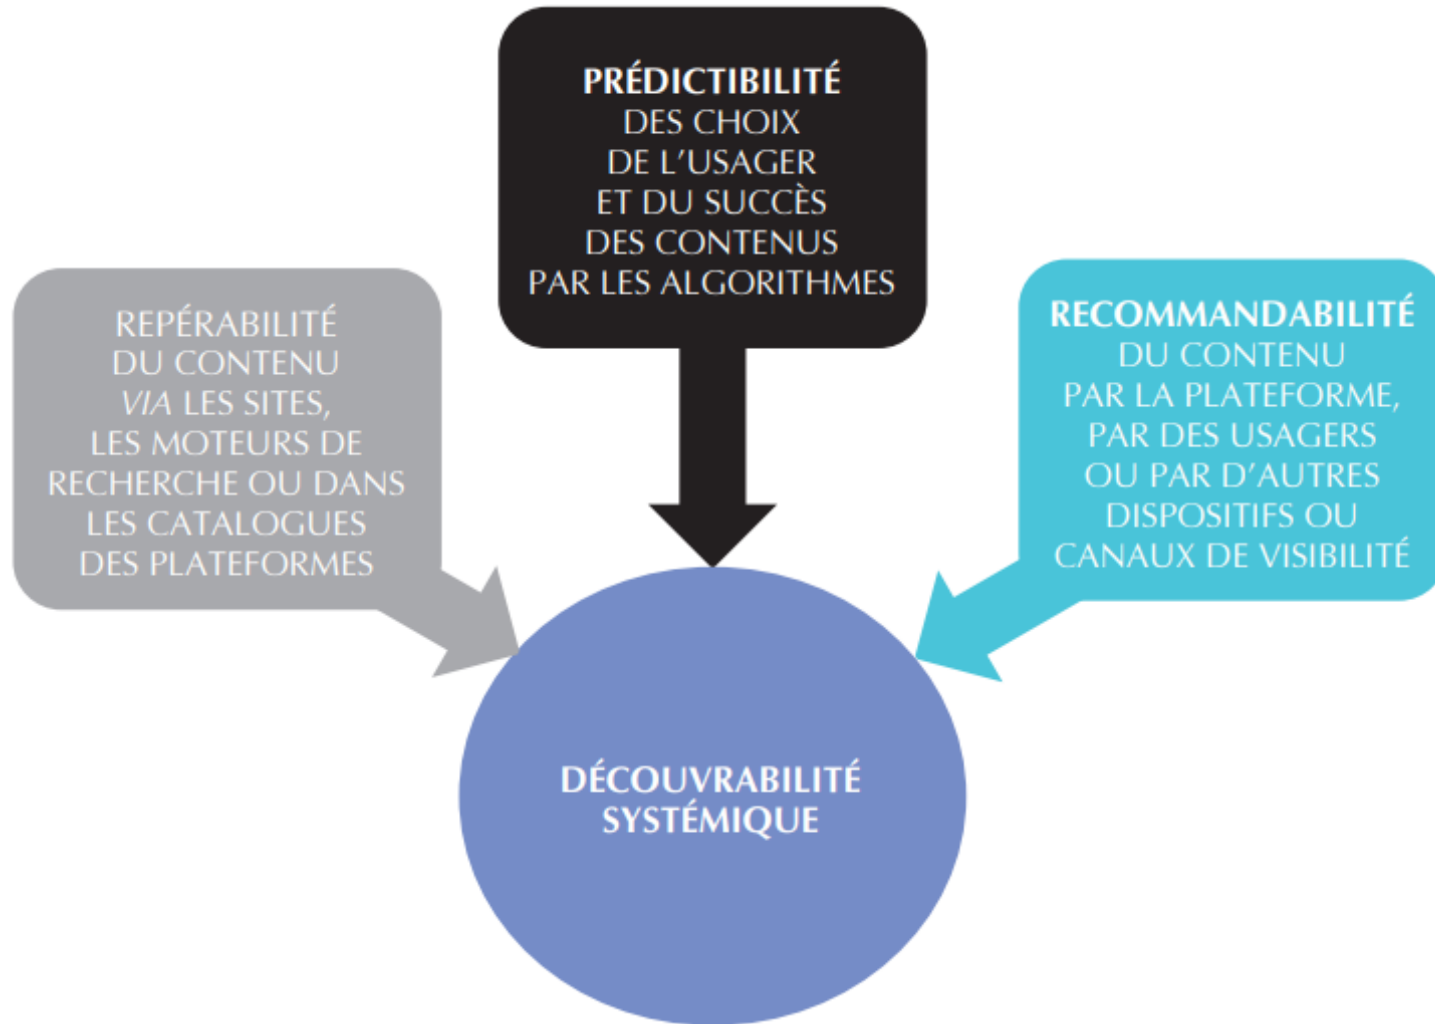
PRÉDICTIBILITÉ DES CHOIX DE L'USAGER ET DU SUCCÈS DES CONTENUS PAR LES ALGORITHMES

REPÉRABILITÉ DU CONTENU *VIA* LES SITES, LES MOTEURS DE RECHERCHE OU DANS LES CATALOGUES DES PLATEFORMES

RECOMMANDABILITÉ DU CONTENU PAR LA PLATEFORME, PAR DES USAGERS OU PAR D'AUTRES DISPOSITIFS OU CANAUX DE VISIBILITÉ

DÉCOUVRABILITÉ SYSTÉMIQUE